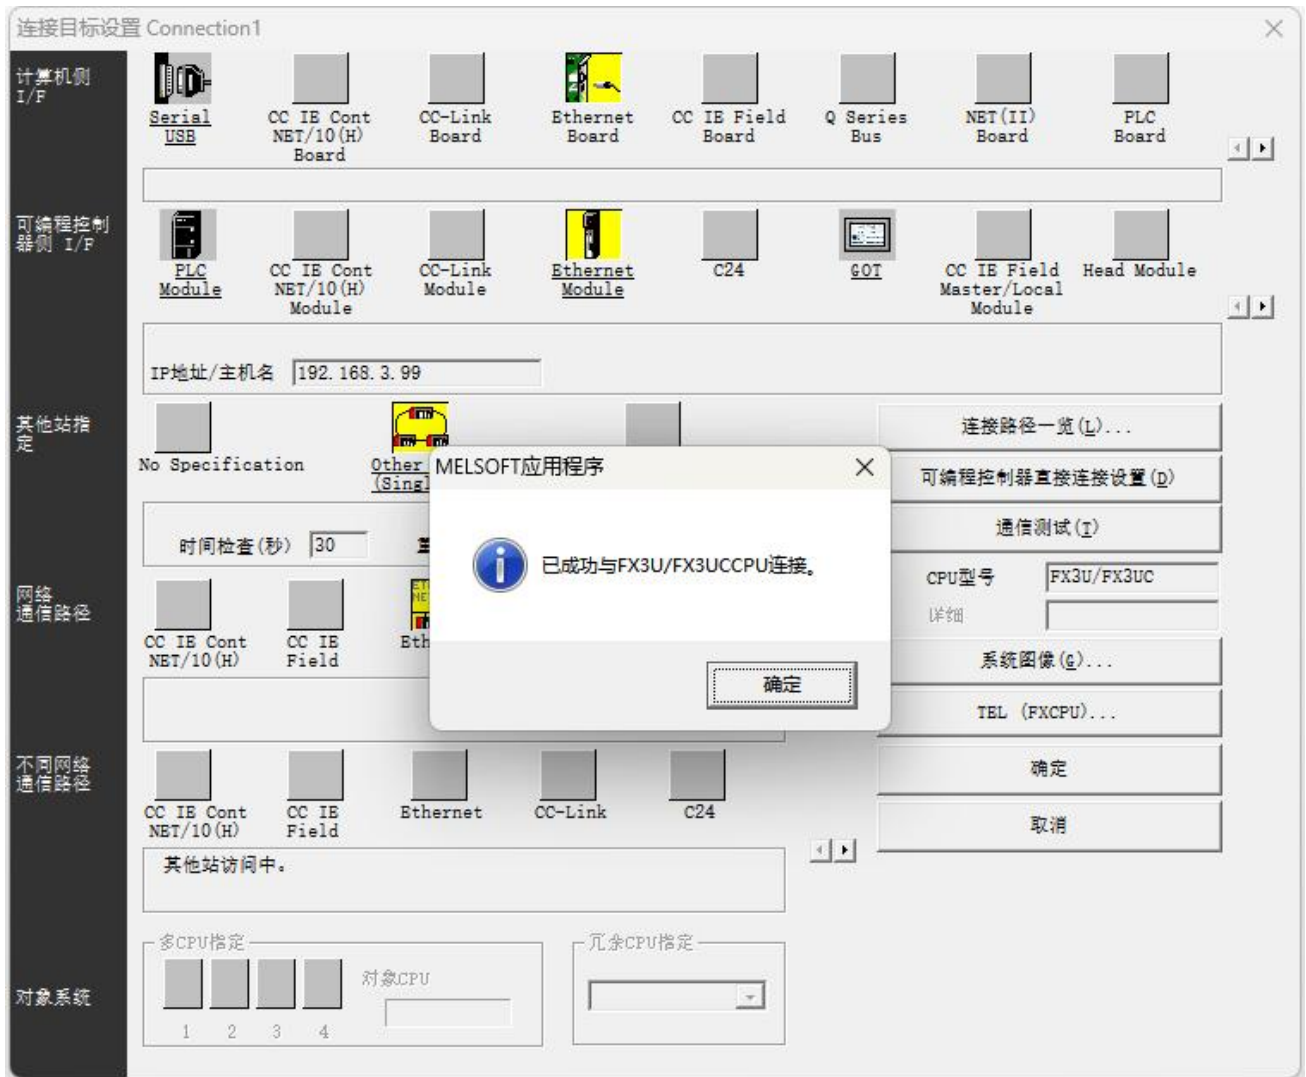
连接目标设置 Connection1

计算机侧 I/F

Serial USB
CC IE Cont NET/10(H) Board
CC-Link Board
Ethernet Board
CC IE Field Board
Q Series Bus
NET(II) Board
PLC Board

可编程控制器侧 I/F

PLC Module
CC IE Cont NET/10(H) Module
CC-Link Module
Ethernet Module
C24
GOT
CC IE Field Master/Local Module
Head Module

IP地址/主机名 192.168.3.99

其他站指定

No Specification
Other (Singl

时间检查(秒) 30

网络通信路径

CC IE Cont NET/10(H)
CC IE Field
Eth

不同网络通信路径

CC IE Cont NET/10(H)
CC IE Field
Ethernet
CC-Link
C24

其他站访问中。

多CPU指定
对象CPU
1 2 3 4

冗余CPU指定

对象系统

连接路径一览(L)...
可编程控制器直接连接设置(D)
通信测试(T)
CPU型号 FX3U/FX3UC
详细
系统图像(G)...
TEL (FXCPU)...
确定
取消

MELSOFT应用程序

已成功与FX3U/FX3UCCPU连接。

确定